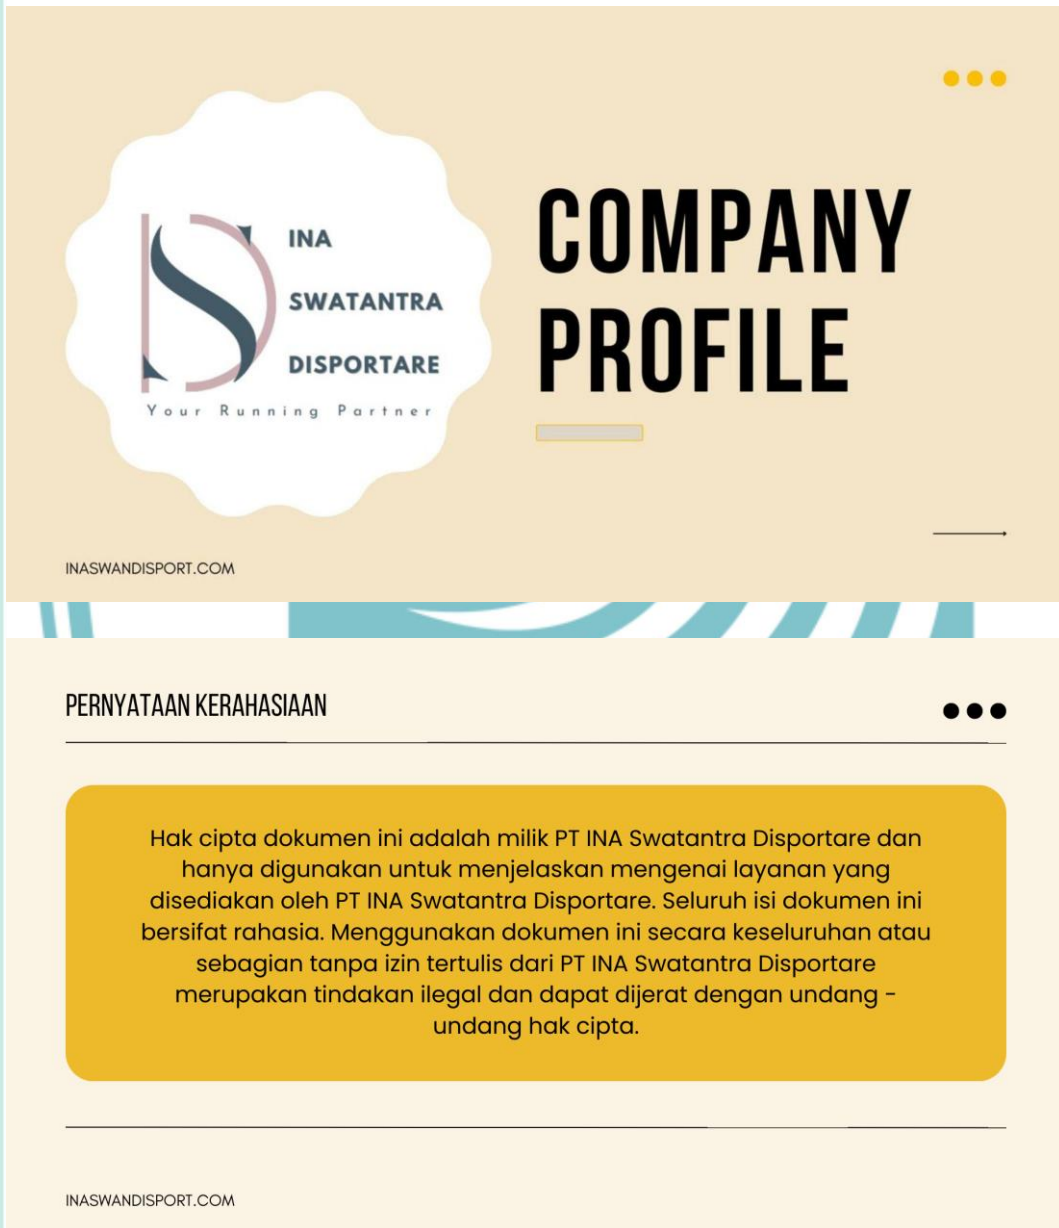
INA
SWATANTRA
DISPORTARE
Your Running Partner

COMPANY PROFILE

INASWANDISPORT.COM

PERNYATAAN KERAHASIAAN

Hak cipta dokumen ini adalah milik PT INA Swatantra Disportare dan hanya digunakan untuk menjelaskan mengenai layanan yang disediakan oleh PT INA Swatantra Disportare. Seluruh isi dokumen ini bersifat rahasia. Menggunakan dokumen ini secara keseluruhan atau sebagian tanpa izin tertulis dari PT INA Swatantra Disportare merupakan tindakan ilegal dan dapat dijerat dengan undang - undang hak cipta.

INASWANDISPORT.COM